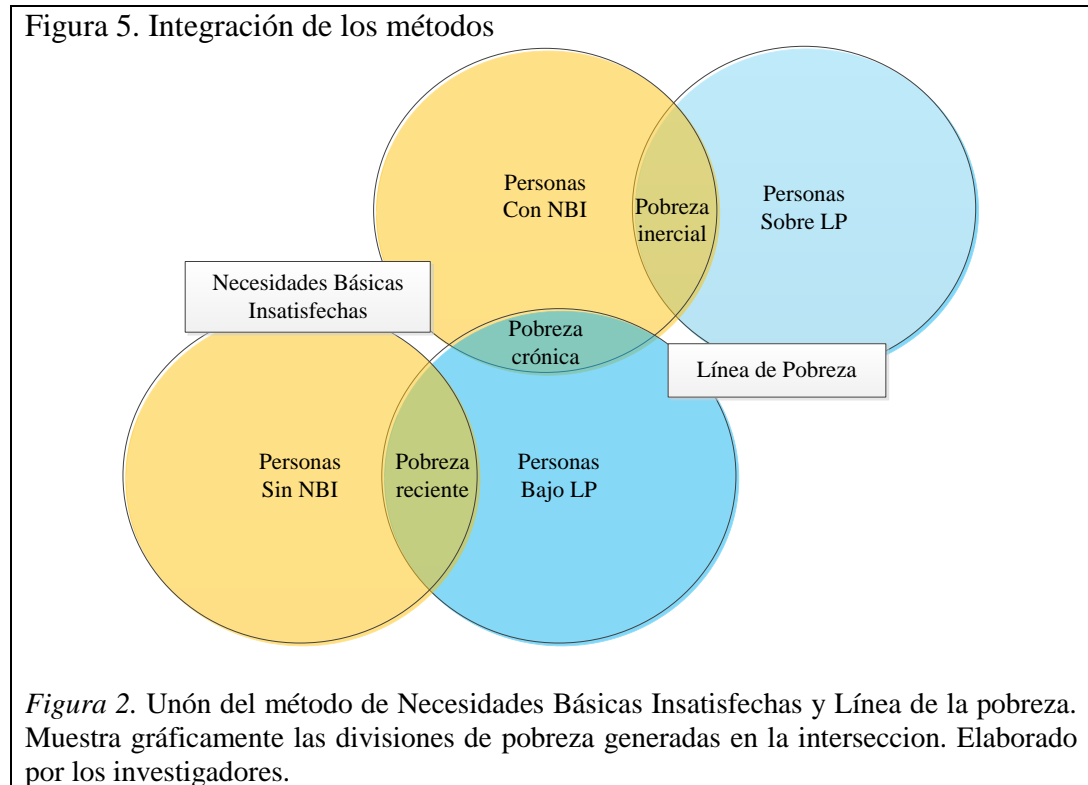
Figura 5. Integración de los métodos

Personas Con NBI

Pobreza inercial

Personas Sobre LP

Necesidades Básicas Insatisfechas

Pobreza crónica

Línea de Pobreza

Personas Sin NBI

Pobreza reciente

Personas Bajo LP

*Figura 2.* Unón del método de Necesidades Básicas Insatisfechas y Línea de la pobreza. Muestra gráficamente las divisiones de pobreza generadas en la interseccion. Elaborado por los investigadores.